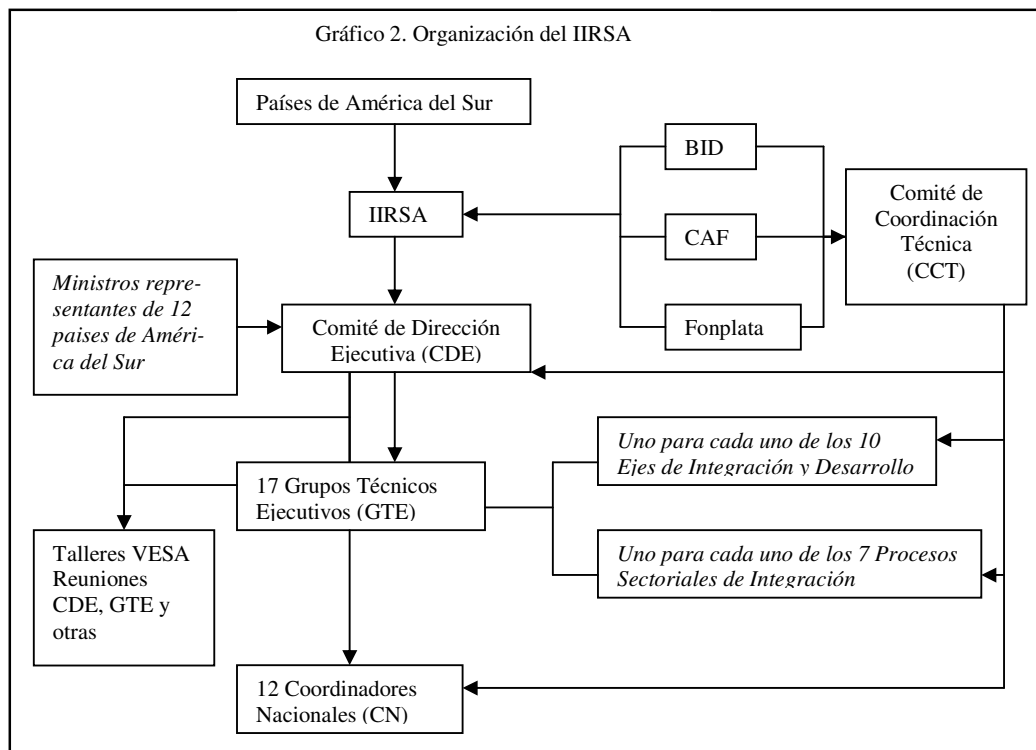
Gráfico 2. Organización del IIRSA

Países de América del Sur

IIRSA

BID

CAF

Fonplata

Comité de Coordinación Técnica (CCT)

Ministros representantes de 12 paises de América del Sur

Comité de Dirección Ejecutiva (CDE)

17 Grupos Técnicos Ejecutivos (GTE)

Uno para cada uno de los 10 Ejes de Integración y Desarrollo

Uno para cada uno de los 7 Procesos Sectoriales de Integración

Talleres VESA Reuniones CDE, GTE y otras

12 Coordinadores Nacionales (CN)